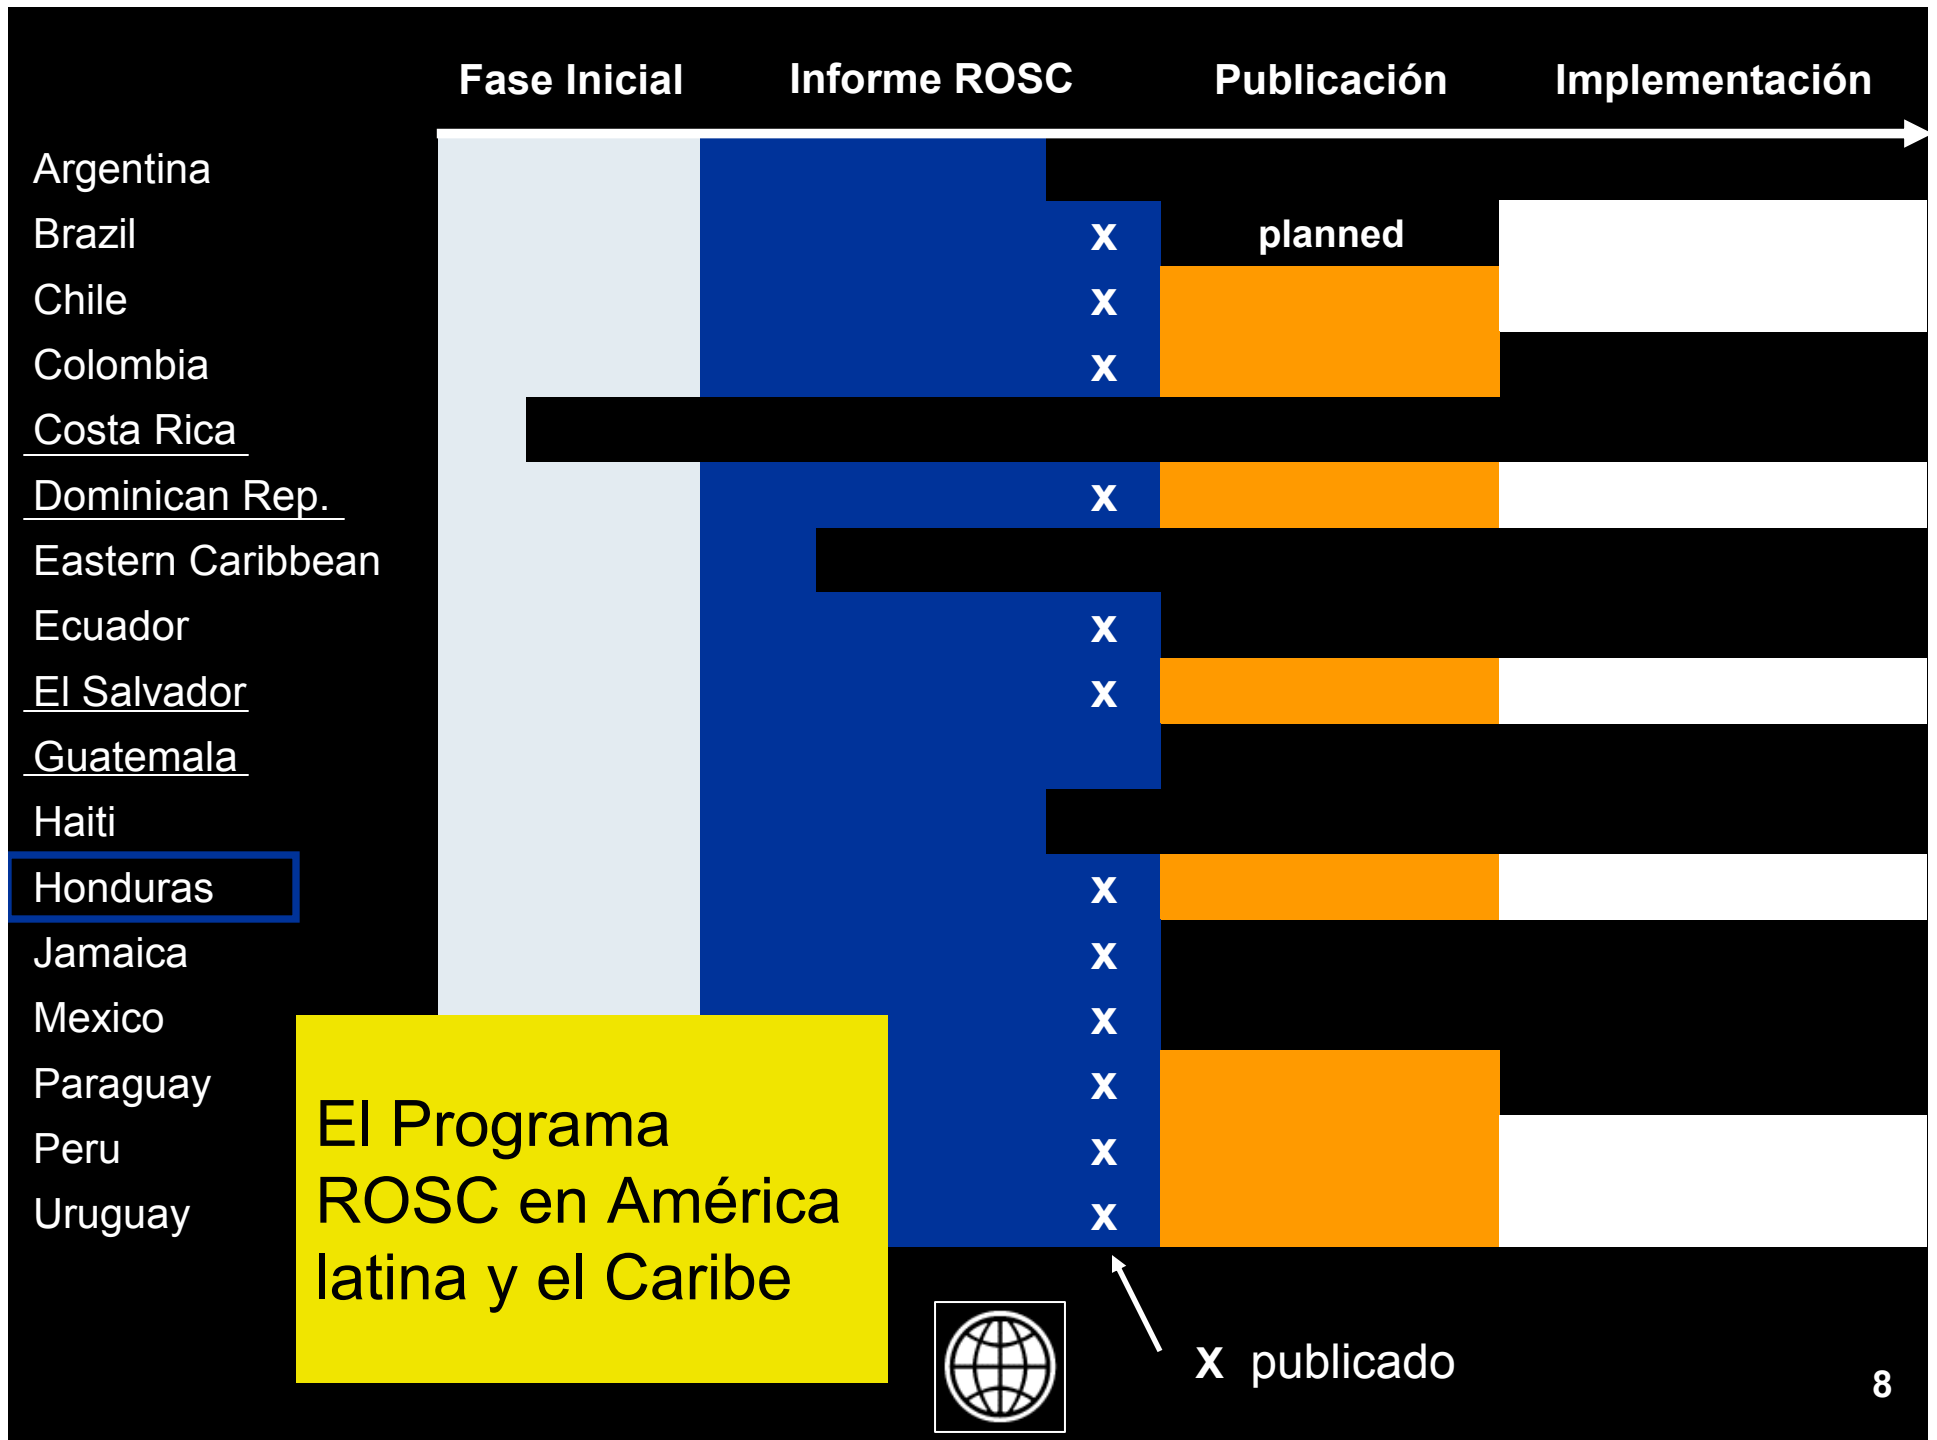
| | Fase Inicial | Informe ROSC | Publicación | Implementación |
|---|---|---|---|---|
| Argentina | | | | |
| Brazil | | x | planned | |
| Chile | | x | | |
| Colombia | | x | | |
| Costa Rica | | | | |
| Dominican Rep. | | x | | |
| Eastern Caribbean | | | | |
| Ecuador | | x | | |
| El Salvador | | x | | |
| Guatemala | | | | |
| Haiti | | | | |
| Honduras | | x | | |
| Jamaica | | x | | |
| Mexico | | x | | |
| Paraguay | | x | | |
| Peru | | x | | |
| Uruguay | | x | | |

El Programa ROSC en América latina y el Caribe

x publicado

8